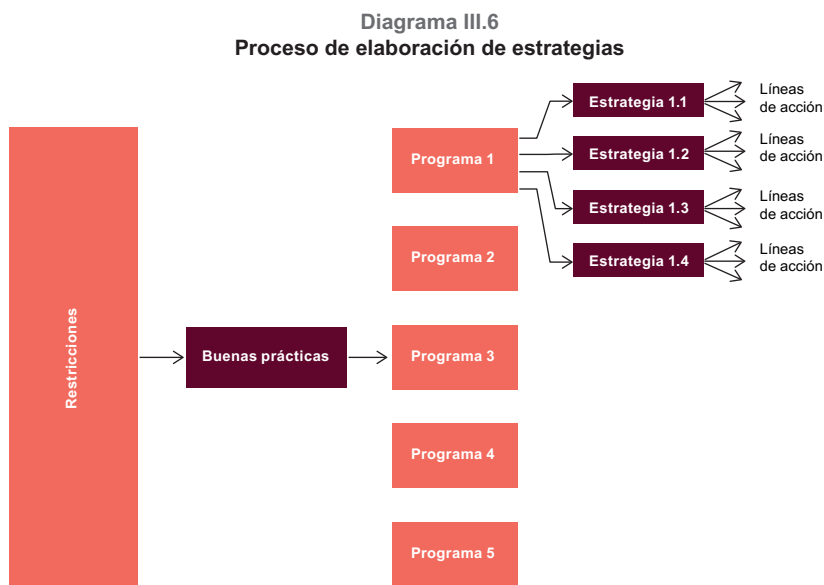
Diagrama III.6
Proceso de elaboración de estrategias

Restricciones

Buenas prácticas

Programa 1

Programa 2

Programa 3

Programa 4

Programa 5

Estrategia 1.1

Líneas de acción

Estrategia 1.2

Líneas de acción

Estrategia 1.3

Líneas de acción

Estrategia 1.4

Líneas de acción